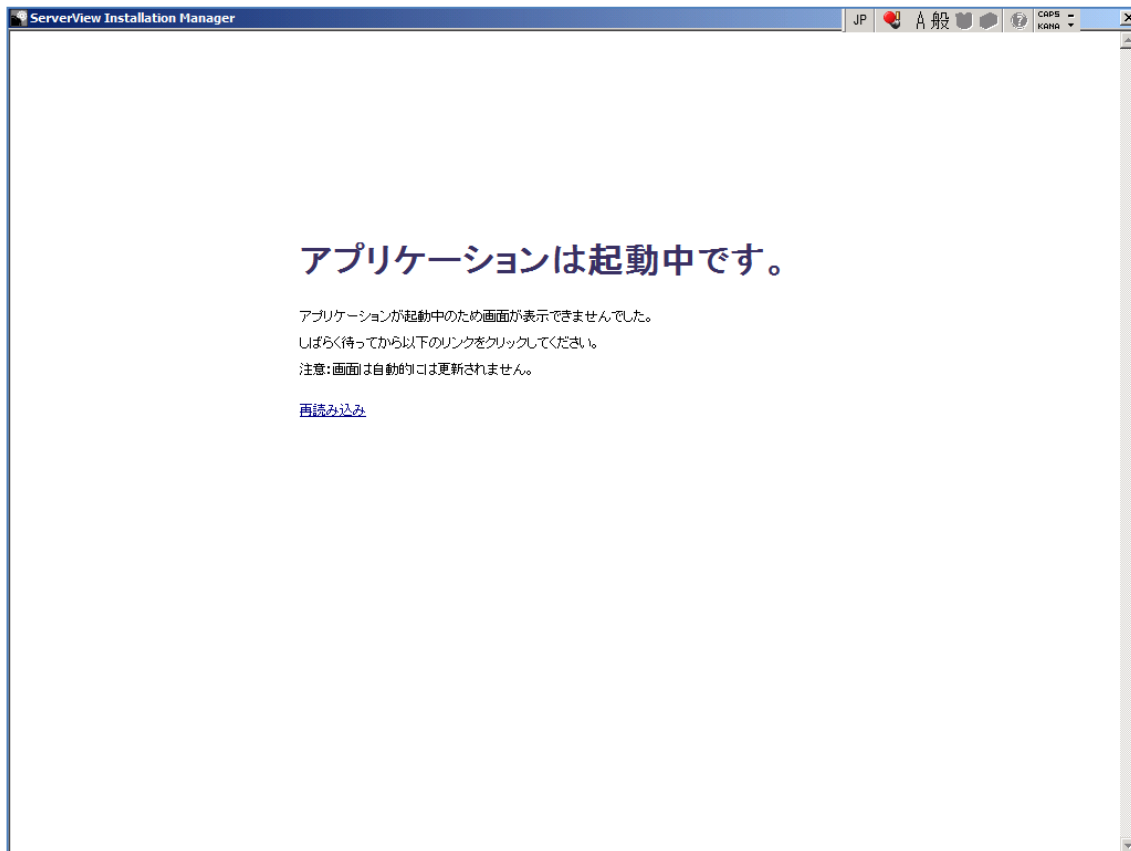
ServerView Installation Manager

JP A 般 CAPS KANA

アプリケーションは起動中です。

アプリケーションが起動中のため画面が表示できませんでした。
しばらく待ってから以下のリンクをクリックしてください。
注意:画面は自動的には更新されません。

再読み込み